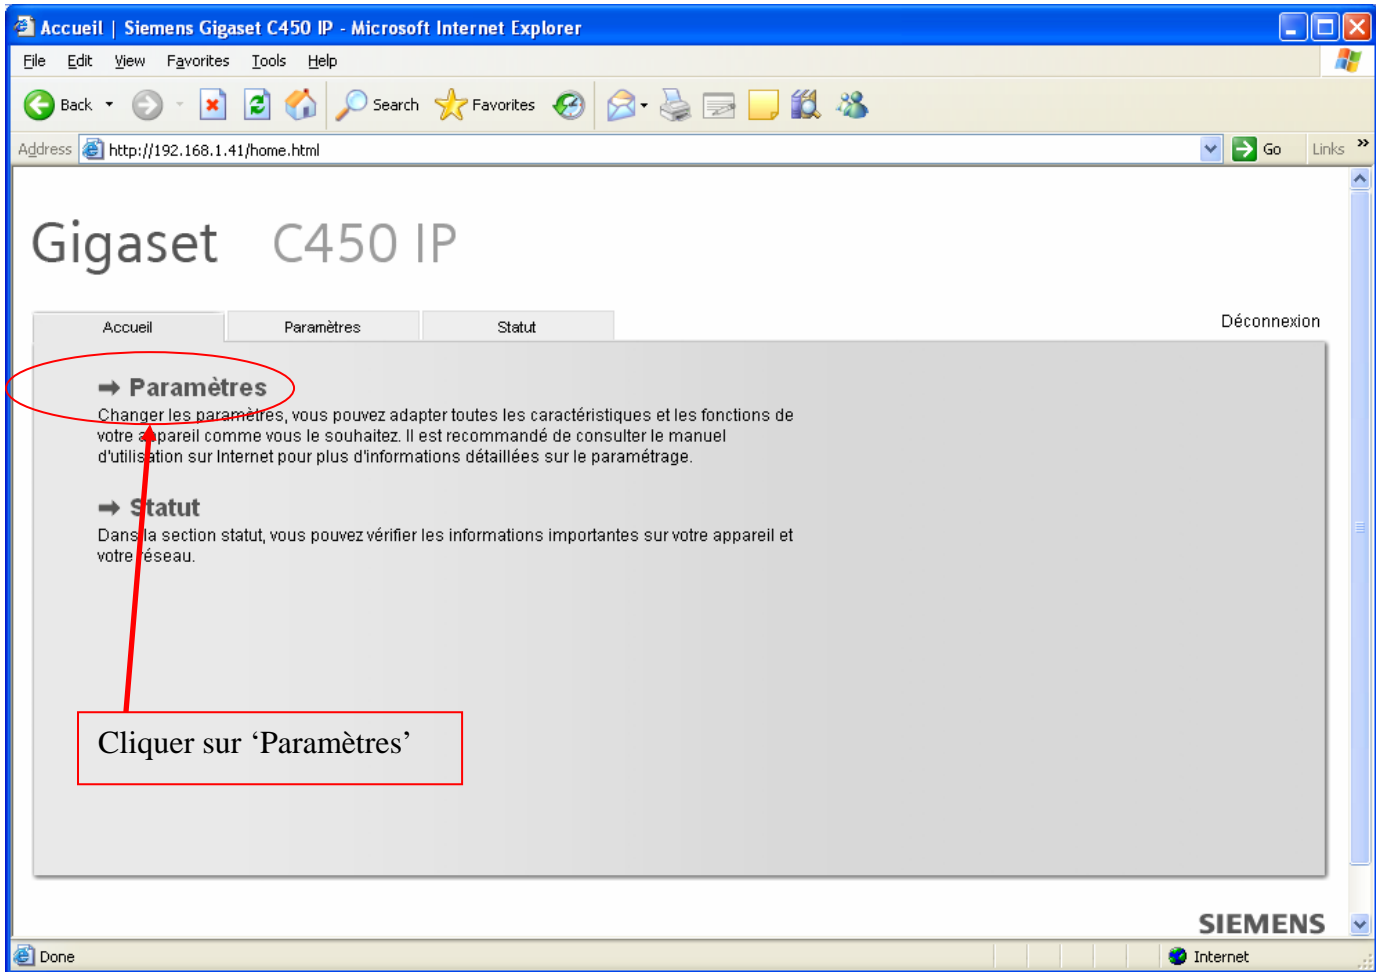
Accueil | Siemens Gigaset C450 IP - Microsoft Internet Explorer

File Edit View Favorites Tools Help

Back Search Favorites

Address http://192.168.1.41/home.html Go Links

Gigaset C450 IP

Accueil Paramètres Statut Déconnexion

➡ Paramètres
Changer les paramètres, vous pouvez adapter toutes les caractéristiques et les fonctions de votre appareil comme vous le souhaitez. Il est recommandé de consulter le manuel d'utilisation sur Internet pour plus d'informations détaillées sur le paramétrage.

➡ Statut
Dans la section statut, vous pouvez vérifier les informations importantes sur votre appareil et votre réseau.

Cliquer sur 'Paramètres'

SIEMENS

Done Internet